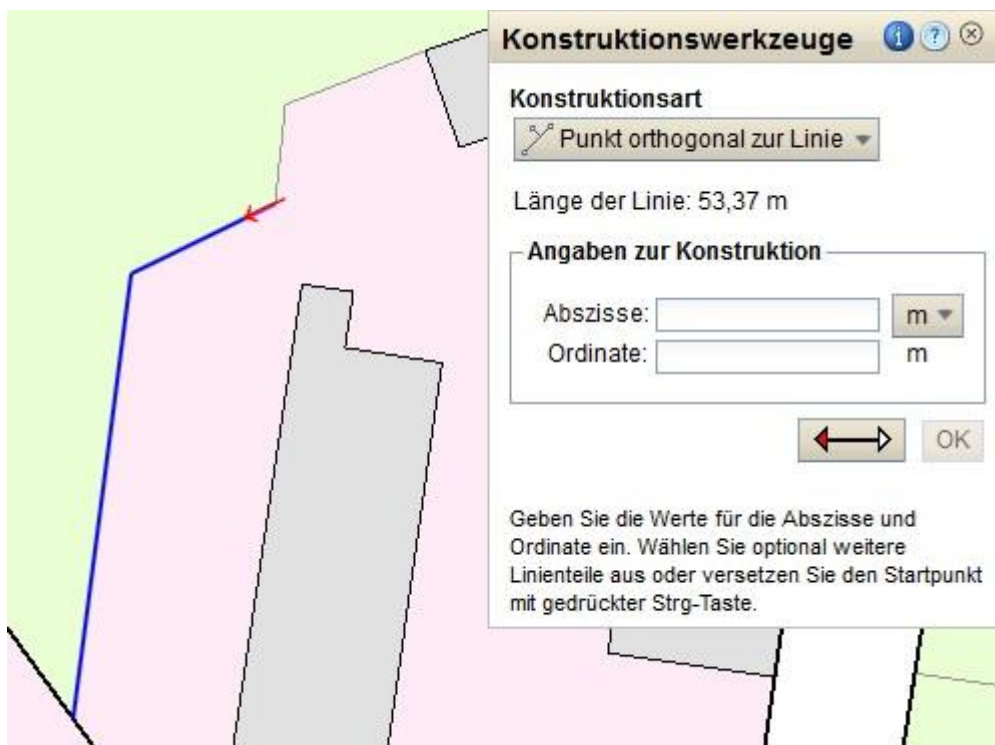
Konstruktionswerkzeuge

Konstruktionsart

Punkt orthogonal zur Linie

Länge der Linie: 53,37 m

Angaben zur Konstruktion

Abszisse: m

Ordinate: m

OK

Geben Sie die Werte für die Abszisse und Ordinate ein. Wählen Sie optional weitere Linienteile aus oder versetzen Sie den Startpunkt mit gedrückter Strg-Taste.